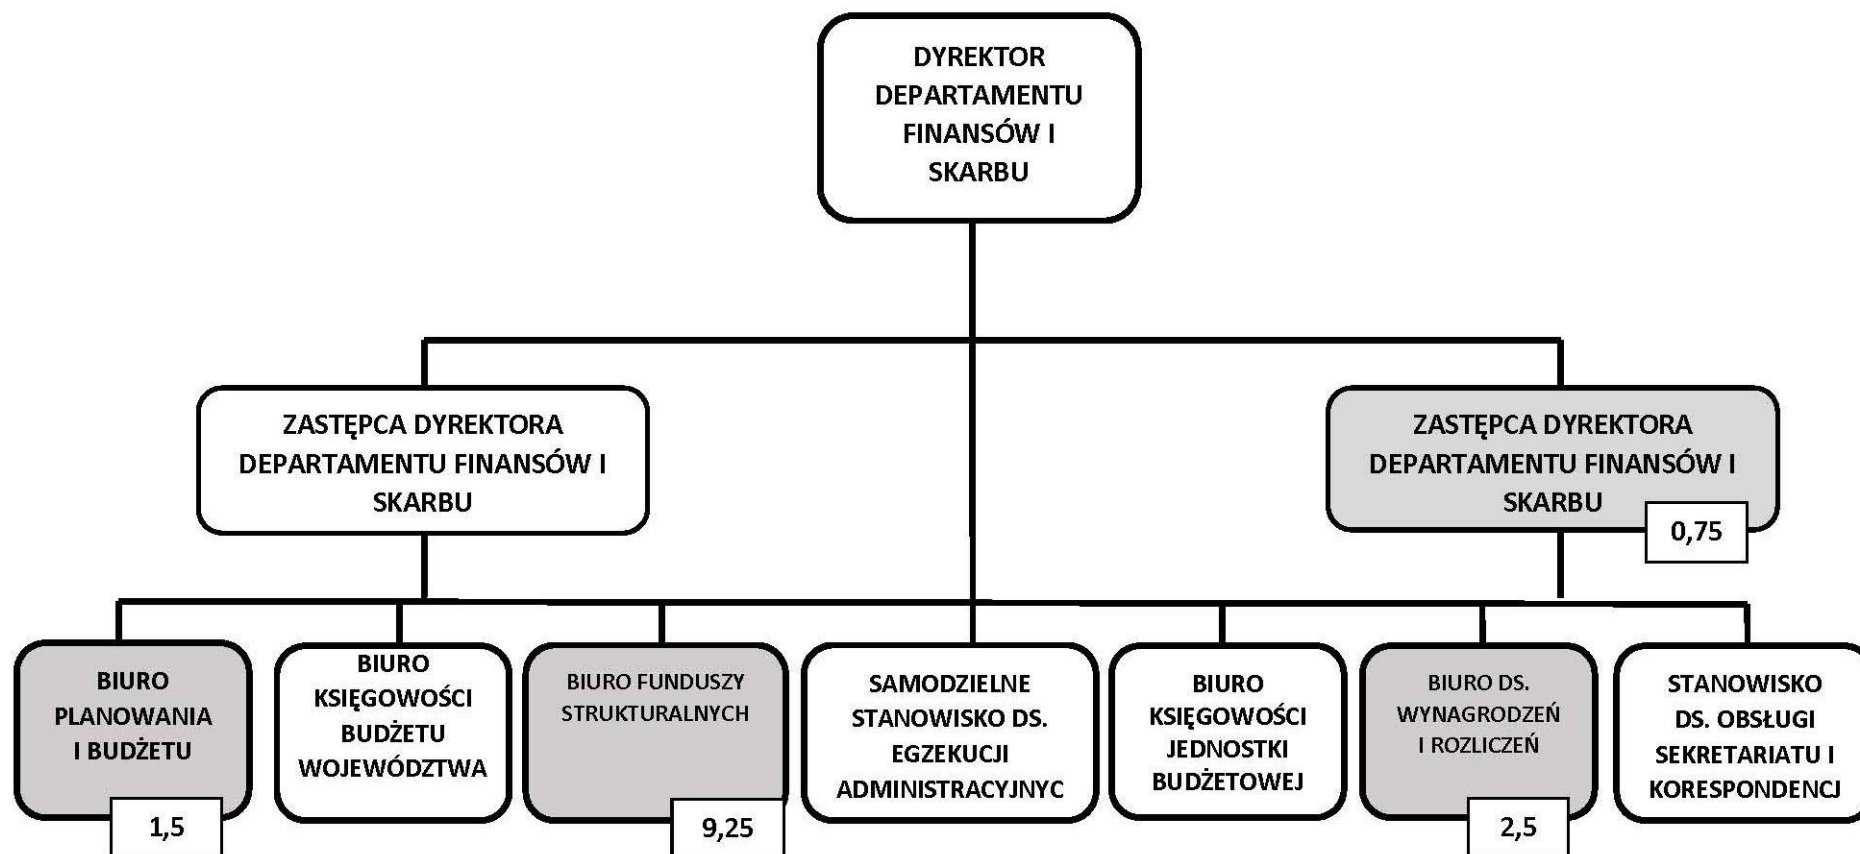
DYREKTOR DEPARTAMENTU FINANSÓW I SKARBU

ZASTĘPCA DYREKTORA DEPARTAMENTU FINANSÓW I SKARBU

ZASTĘPCA DYREKTORA DEPARTAMENTU FINANSÓW I SKARBU

0,75

BIURO PLANOWANIA I BUDŻETU

1,5

BIURO KSIĘGOWOŚCI BUDŻETU WOJEWÓDZTWA

BIURO FUNDUSZY STRUKTURALNYCH

9,25

SAMODZIELNE STANOWISKO DS. EGZEKUCJI ADMINISTRACYJNYC

BIURO KSIĘGOWOŚCI JEDNOSTKI BUDŻETOWEJ

BIURO DS. WYNAGRODZEŃ I ROZLICZEŃ

2,5

STANOWISKO DS. OBSŁUGI SEKRETARIATU I KORESPONDENCJ